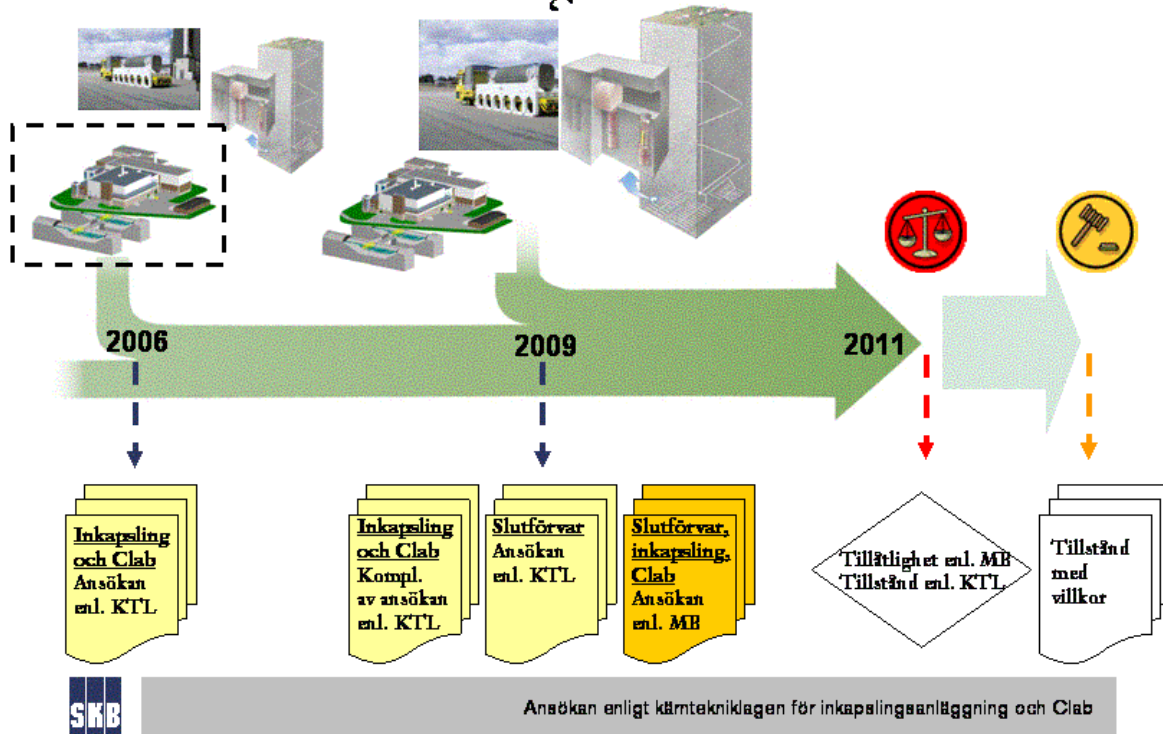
2006

2009

2011

Inkapsling och Clab
Ansökan enl. KTL

Inkapsling och Clab
Kompl. av ansökan enl. KTL

Slutförvar
Ansökan enl. KTL

Slutförvar, inkapsling, Clab
Ansökan enl. MB

Tillåtlighet enl. MB
Tillstånd enl. KTL

Tillstånd med villkor

SKB

Ansökan enligt kärntekniklagen för inkapslingsanläggning och Clab